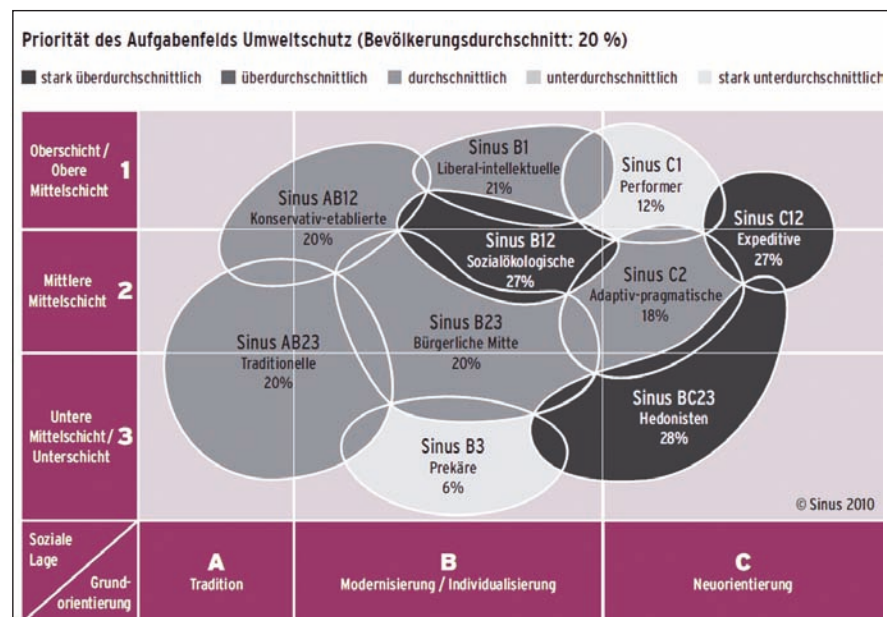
Priorität des Aufgabenfelds Umweltschutz (Bevölkerungsdurchschnitt: 20 %)

stark überdurchschnittlich überdurchschnittlich durchschnittlich unterdurchschnittlich stark unterdurchschnittlich

Oberschicht / Obere Mittelschicht 1

Mittlere Mittelschicht 2

Untere Mittelschicht / Unterschicht 3

Sinus B1
Liberal-intellektuelle
21%

Sinus C1
Performer
12%

Sinus AB12
Konservativ-etablierte
20%

Sinus C12
Expeditive
27%

Sinus B12
Sozialökologische
27%

Sinus C2
Adaptiv-pragmatische
18%

Sinus AB23
Traditionelle
20%

Sinus B23
Bürgerliche Mitte
20%

Sinus BC23
Hedonisten
28%

Sinus B3
Prekäre
6%

© Sinus 2010

Soziale Lage

Grundorientierung

A
Tradition

B
Modernisierung / Individualisierung

C
Neuorientierung